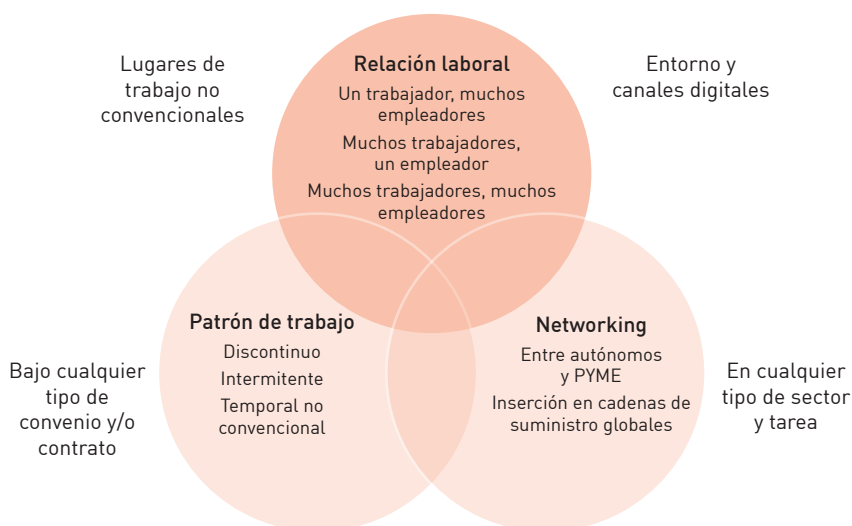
Lugares de trabajo no convencionales

Relación laboral
Un trabajador, muchos empleadores
Muchos trabajadores, un empleador
Muchos trabajadores, muchos empleadores

Entorno y canales digitales

Bajo cualquier tipo de convenio y/o contrato

Patrón de trabajo
Discontinuo
Intermitente
Temporal no convencional

Networking
Entre autónomos y PYME
Inserción en cadenas de suministro globales

En cualquier tipo de sector y tarea